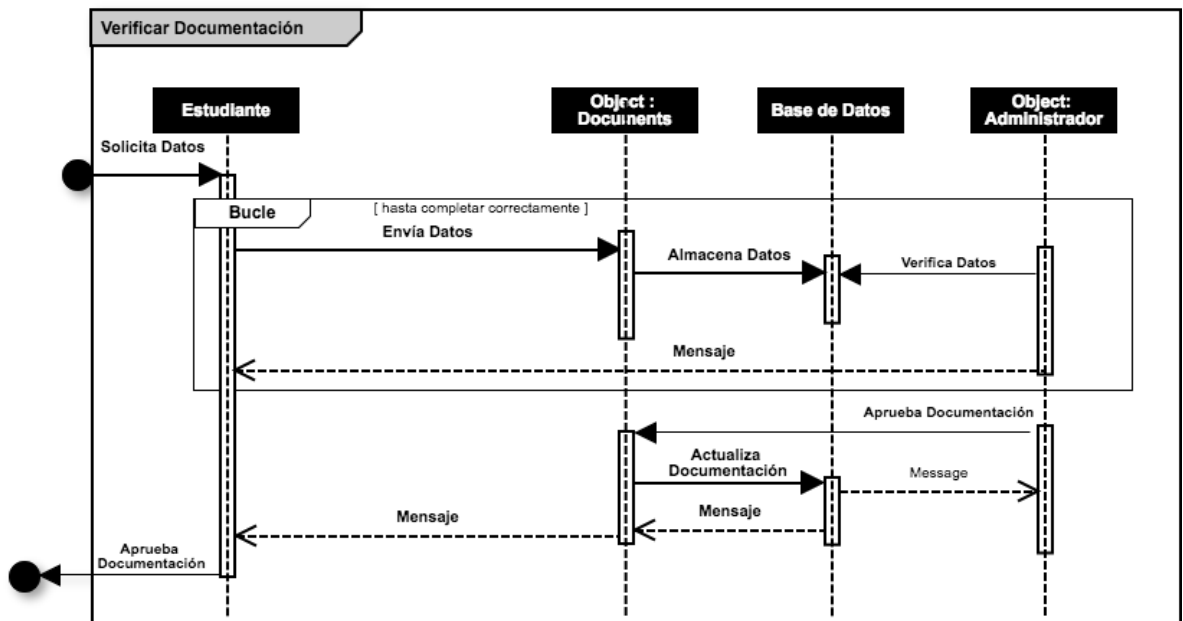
Verificar Documentación

Estudiante

Object : Documents

Base de Datos

Object: Administrador

Solicita Datos

Bucle

[ hasta completar correctamente ]

Envía Datos

Almacena Datos

Verifica Datos

Mensaje

Aprueba Documentación

Actualiza Documentación

Message

Mensaje

Mensaje

Aprueba Documentación